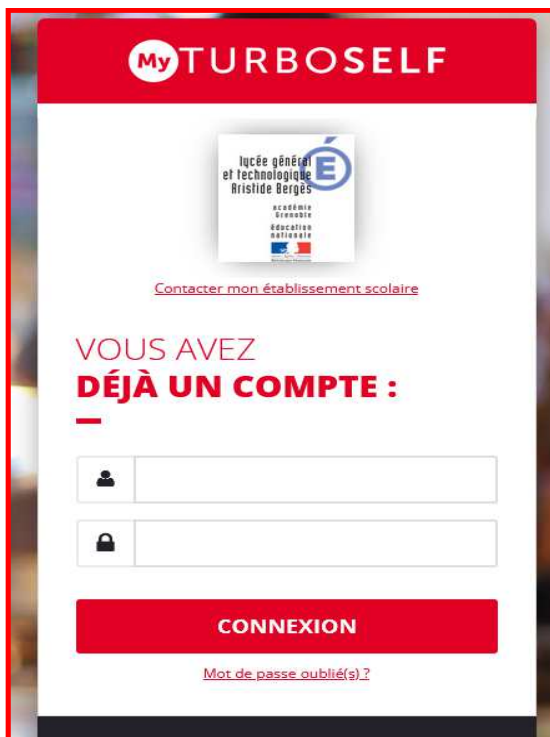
My TURBOSELF

lycée général et technologique Aristide Bergès
É
académie Grenoble
éducation nationale

Contacter mon établissement scolaire

VOUS AVEZ
DÉJÀ UN COMPTE :

CONNEXION

Mot de passe oublié(s) ?